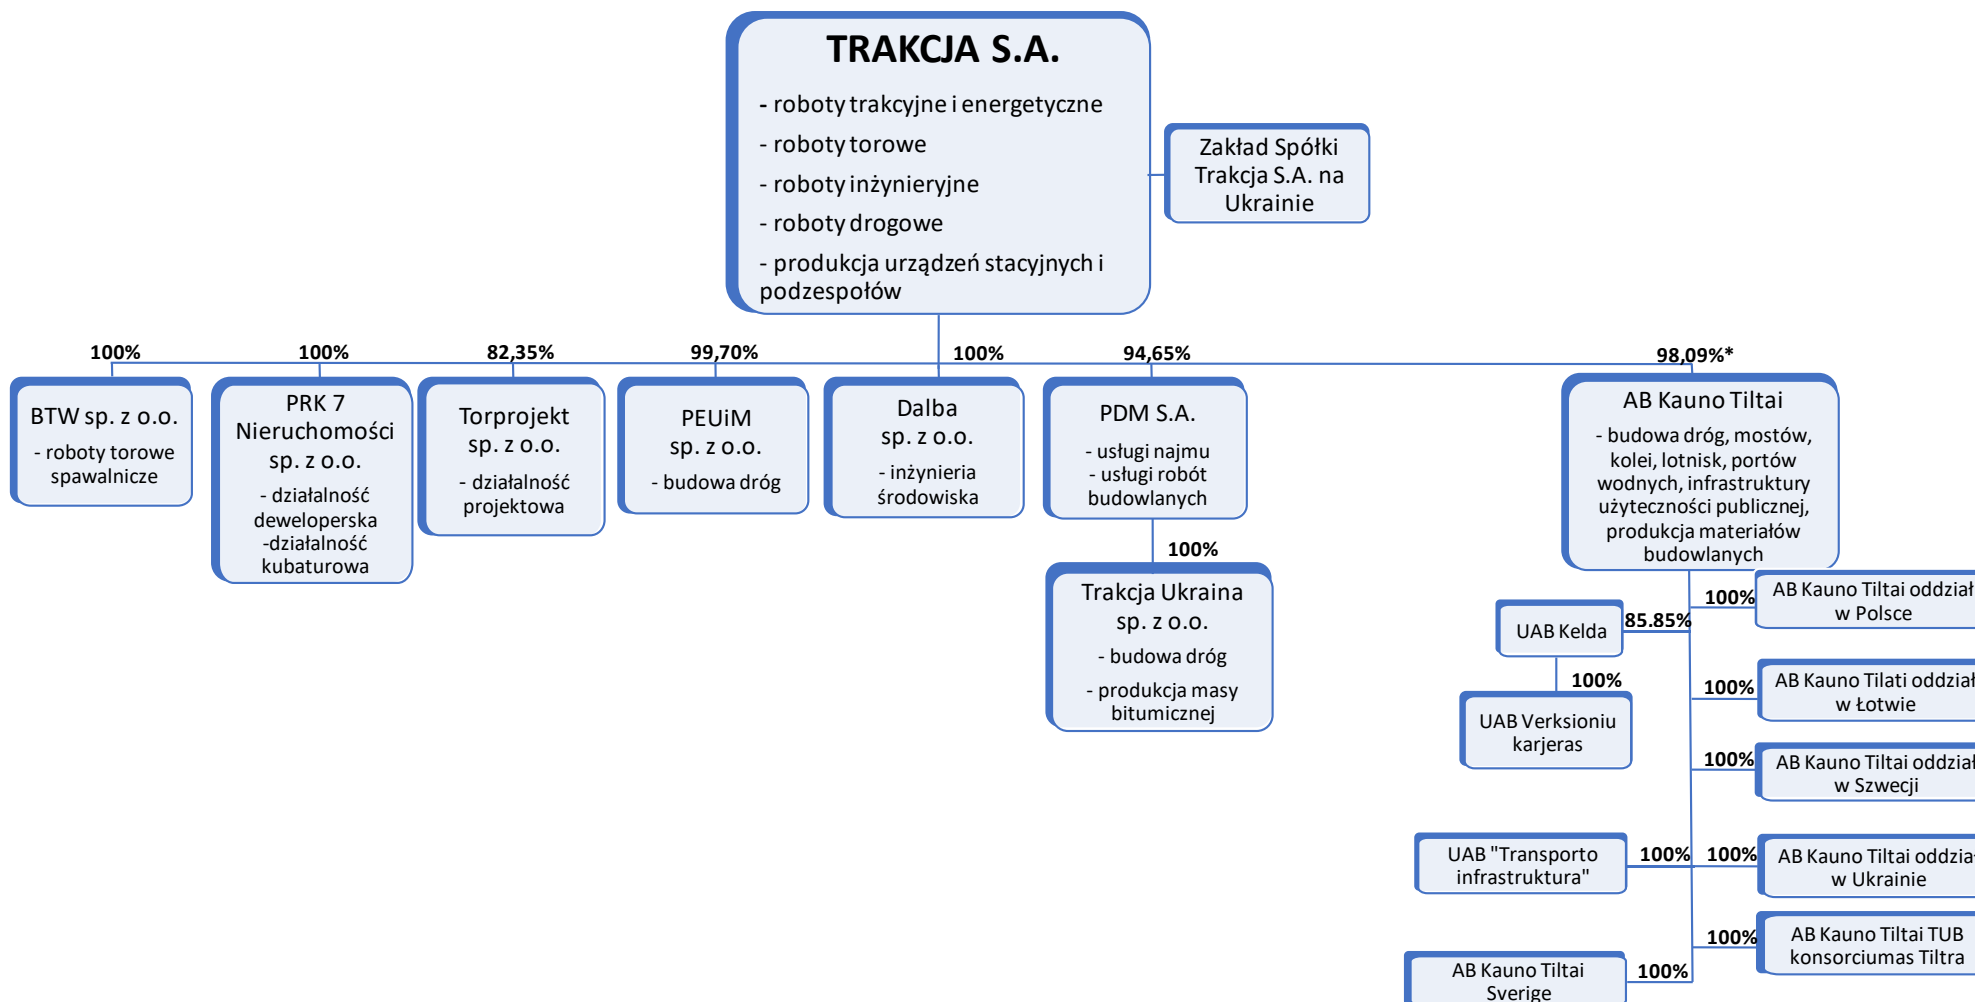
TRAKCJA S.A.

- roboty trakcyjne i energetyczne
- roboty torowe
- roboty inżynieryjne
- roboty drogowe
- produkcja urządzeń stacyjnych i podzespołów

Zakład Spółki Trakcja S.A. na Ukrainie

100%
BTW sp. z o.o.
- roboty torowe spawalnicze

100%
PRK 7 Nieruchomości sp. z o.o.
- działalność deweloperska
-działalność kubaturowa

82,35%
Torprojekt sp. z o.o.
- działalność projektowa

99,70%
PEUiM sp. z o.o.
- budowa dróg

100%
Dalba sp. z o.o.
- inżynieria środowiska

94,65%
PDM S.A.
- usługi najmu
- usługi robót budowlanych

100%
Trakcja Ukraina sp. z o.o.
- budowa dróg
- produkcja masy bitumicznej

98,09%*
AB Kauno Tiltai
- budowa dróg, mostów, kolei, lotnisk, portów wodnych, infrastruktury użyteczności publicznej, produkcja materiałów budowlanych

100%
AB Kauno Tiltai oddział w Polsce

85.85%
UAB Kelda

100%
UAB Verksioniu karjeras

100%
AB Kauno Tilati oddział w Łotwie

100%
AB Kauno Tiltai oddział w Szwecji

100%
UAB "Transporto infrastruktura"

100%
AB Kauno Tiltai oddział w Ukrainie

100%
AB Kauno Tiltai TUB konsorciumas Tiltra

100%
AB Kauno Tiltai Sverige